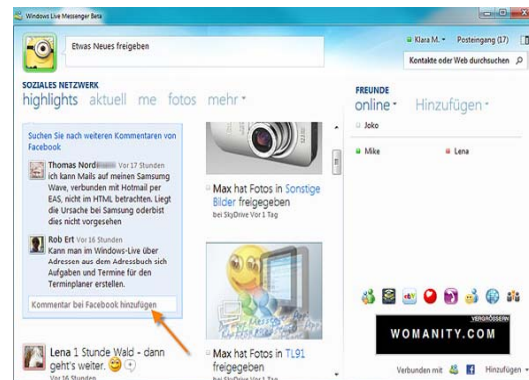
Windows Live Messenger Beta

Etwas Neues freigeben

Klara M. ▾ Posteingang (17)

Kontakte oder Web durchsuchen

SOZIALES NETZWERK
highlights aktuell me fotos mehr ▾

Suchen Sie nach weiteren Kommentaren von Facebook

Thomas Nord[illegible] Vor 17 Stunden
ich kann Mails auf meinen Samsung Wave, verbunden mit Hotmail per EAS, nicht im HTML betrachten. Liegt die Ursache bei Samsung oderbist dies nicht vorgesehen

Rob Ert Vor 16 Stunden
Kann man im Windows-Live über Adressen aus dem Adressbuch sich Aufgaben und Termine für den Terminplaner erstellen.

Kommentar bei Facebook hinzufügen

Lena 1 Stunde Wald - dann geht's weiter.
Vor 16 Stunden

Max hat Fotos in Sonstige Bilder freigegeben
bei SkyDrive Vor 1 Tag

Max hat Fotos in TL91 freigegeben
bei SkyDrive Vor 1 Tag

FREUNDE
online ▾ Hinzufügen ▾

Joko

Mike

Lena

VERGRÖSSERN
WOMANITY.COM

Verbunden mit

Hinzufügen ▾